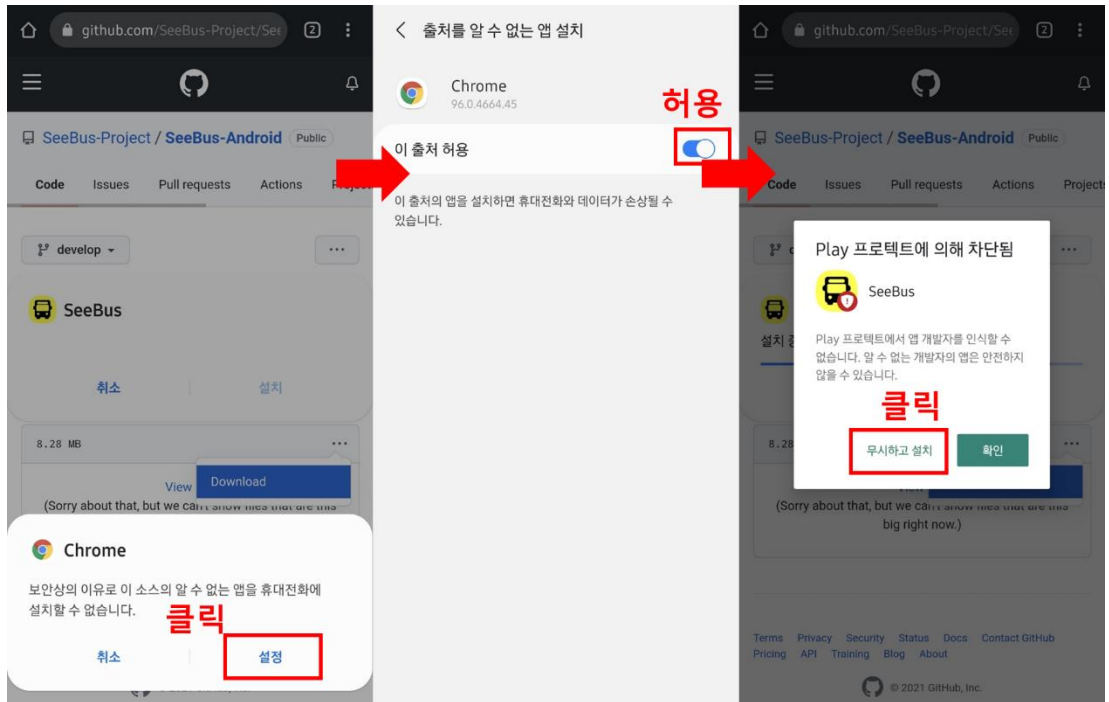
github.com/SeeBus-Project/See
2

SeeBus-Project / SeeBus-Android Public

Code Issues Pull requests Actions Projec

develop

SeeBus

취소 설치

8.28 MB

View Download

(Sorry about that, but we can't show files that are this

Chrome

보안상의 이유로 이 소스의 알 수 없는 앱을 휴대전화에 설치할 수 없습니다.

클릭

취소 설정

출처를 알 수 없는 앱 설치

Chrome
96.0.4664.45

허용

이 출처 허용

이 출처의 앱을 설치하면 휴대전화와 데이터가 손상될 수 있습니다.

github.com/SeeBus-Project/See
2

SeeBus-Project / SeeBus-Android Public

Code Issues Pull requests Actions Projects

Play 프로텍트에 의해 차단됨

SeeBus

Play 프로텍트에서 앱 개발자를 인식할 수 없습니다. 알 수 없는 개발자의 앱은 안전하지 않을 수 있습니다.

클릭

무시하고 설치 확인

8.28

(Sorry about that, but we can't show files that are this big right now.)

Terms Privacy Security Status Docs Contact GitHub Pricing API Training Blog About

© 2021 GitHub, Inc.